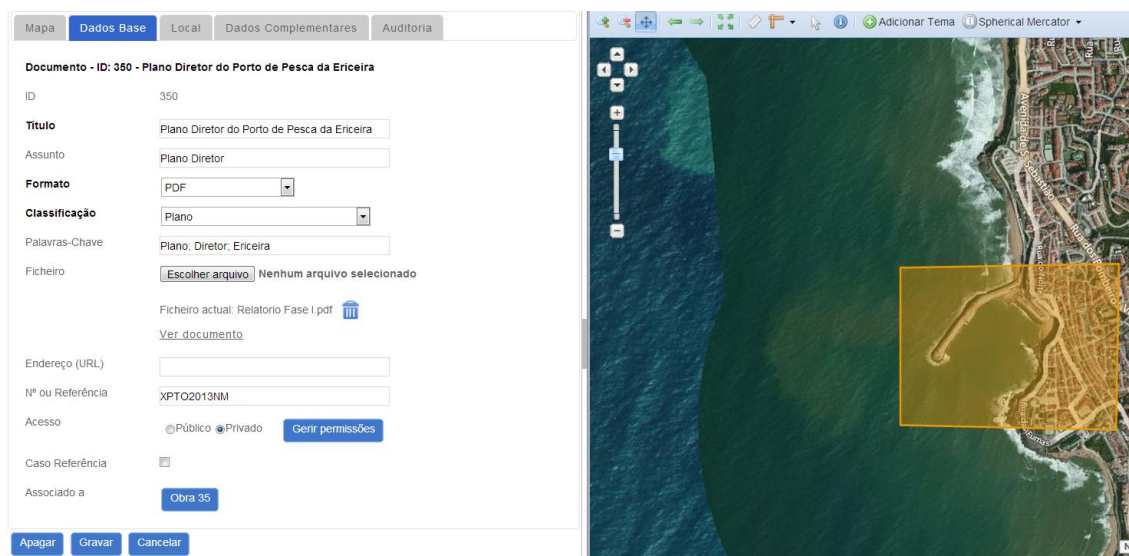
Mapa | Dados Base | Local | Dados Complementares | Auditoria

Adicionar Tema | Spherical Mercator

Documento - ID: 350 - Plano Diretor do Porto de Pesca da Ericeira

ID 350

Titulo Plano Diretor do Porto de Pesca da Ericeira

Assunto Plano Diretor

Formato PDF

Classificação Plano

Palavras-Chave Plano; Diretor; Ericeira

Ficheiro Escolher arquivo Nenhum arquivo selecionado

Ficheiro actual: Relatorio Fase I.pdf

Ver documento

Endereço (URL)

Nº ou Referência XPTO2013NM

Acesso Público Privado Gerir permissões

Caso Referência

Associado a Obra 35

Apagar Gravar Cancelar